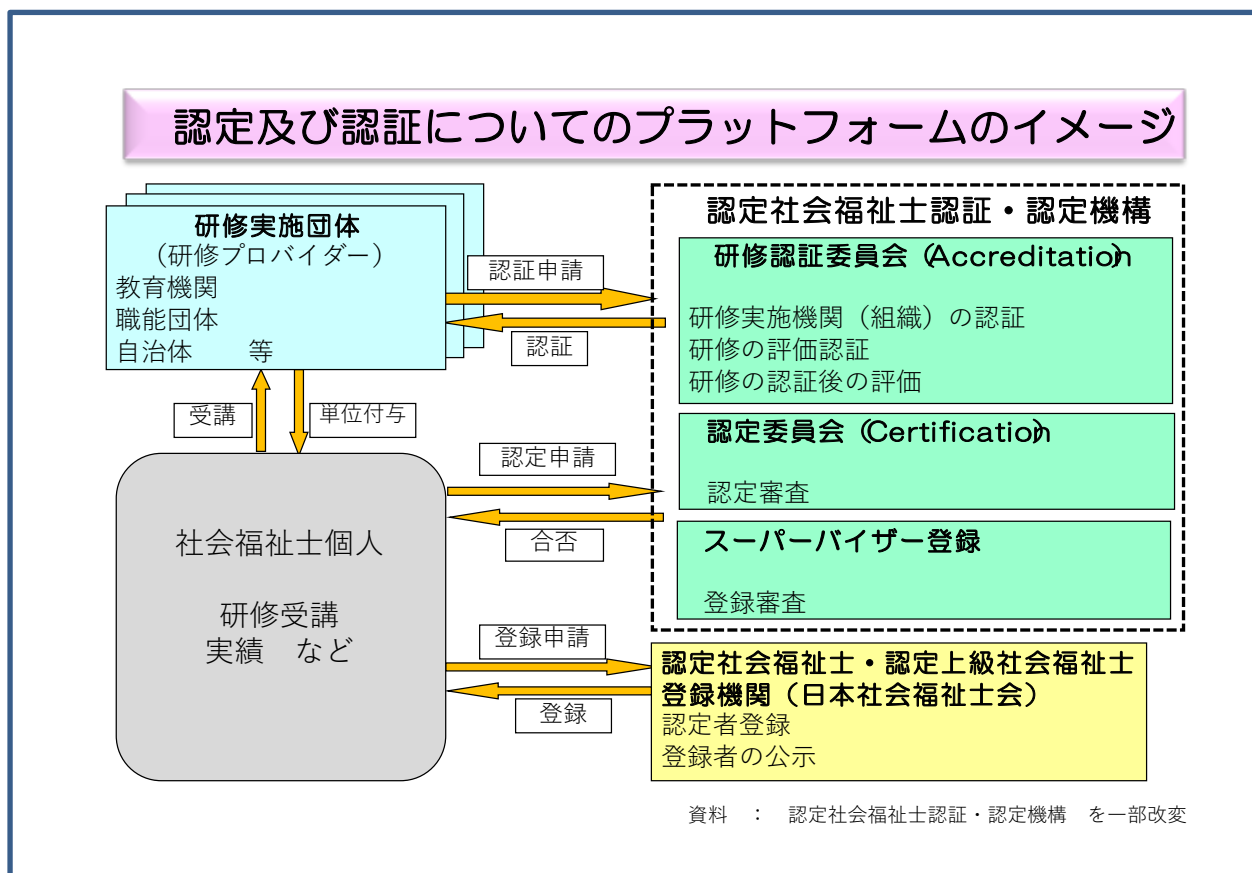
認定及び認証についてのプラットフォームのイメージ

研修実施団体
（研修プロバイダー）
教育機関
職能団体
自治体　　等

受講

単位付与

社会福祉士個人

研修受講
実績　など

認証申請

認証

認定申請

合否

登録申請

登録

認定社会福祉士認証・認定機構

研修認証委員会（Accreditation）
研修実施機関（組織）の認証
研修の評価認証
研修の認証後の評価

認定委員会（Certification）
認定審査

スーパーバイザー登録
登録審査

認定社会福祉士・認定上級社会福祉士登録機関（日本社会福祉士会）
認定者登録
登録者の公示

資料　：　認定社会福祉士認証・認定機構　を一部改変